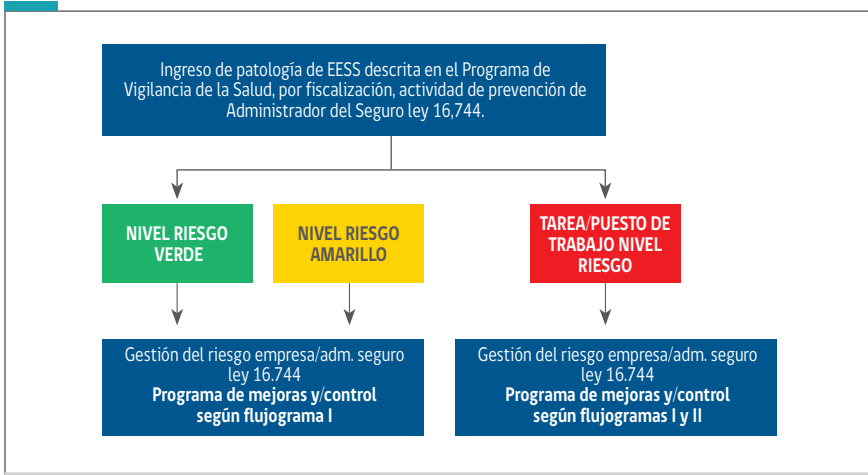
Ingreso de patología de EESS descrita en el Programa de Vigilancia de la Salud, por fiscalización, actividad de prevención de Administrador del Seguro ley 16,744.

NIVEL RIESGO VERDE

NIVEL RIESGO AMARILLO

TAREA/PUESTO DE TRABAJO NIVEL RIESGO

Gestión del riesgo empresa/adm. seguro ley 16.744
**Programa de mejoras y/control según flujograma I**

Gestión del riesgo empresa/adm. seguro ley 16.744
**Programa de mejoras y/control según flujogramas I y II**